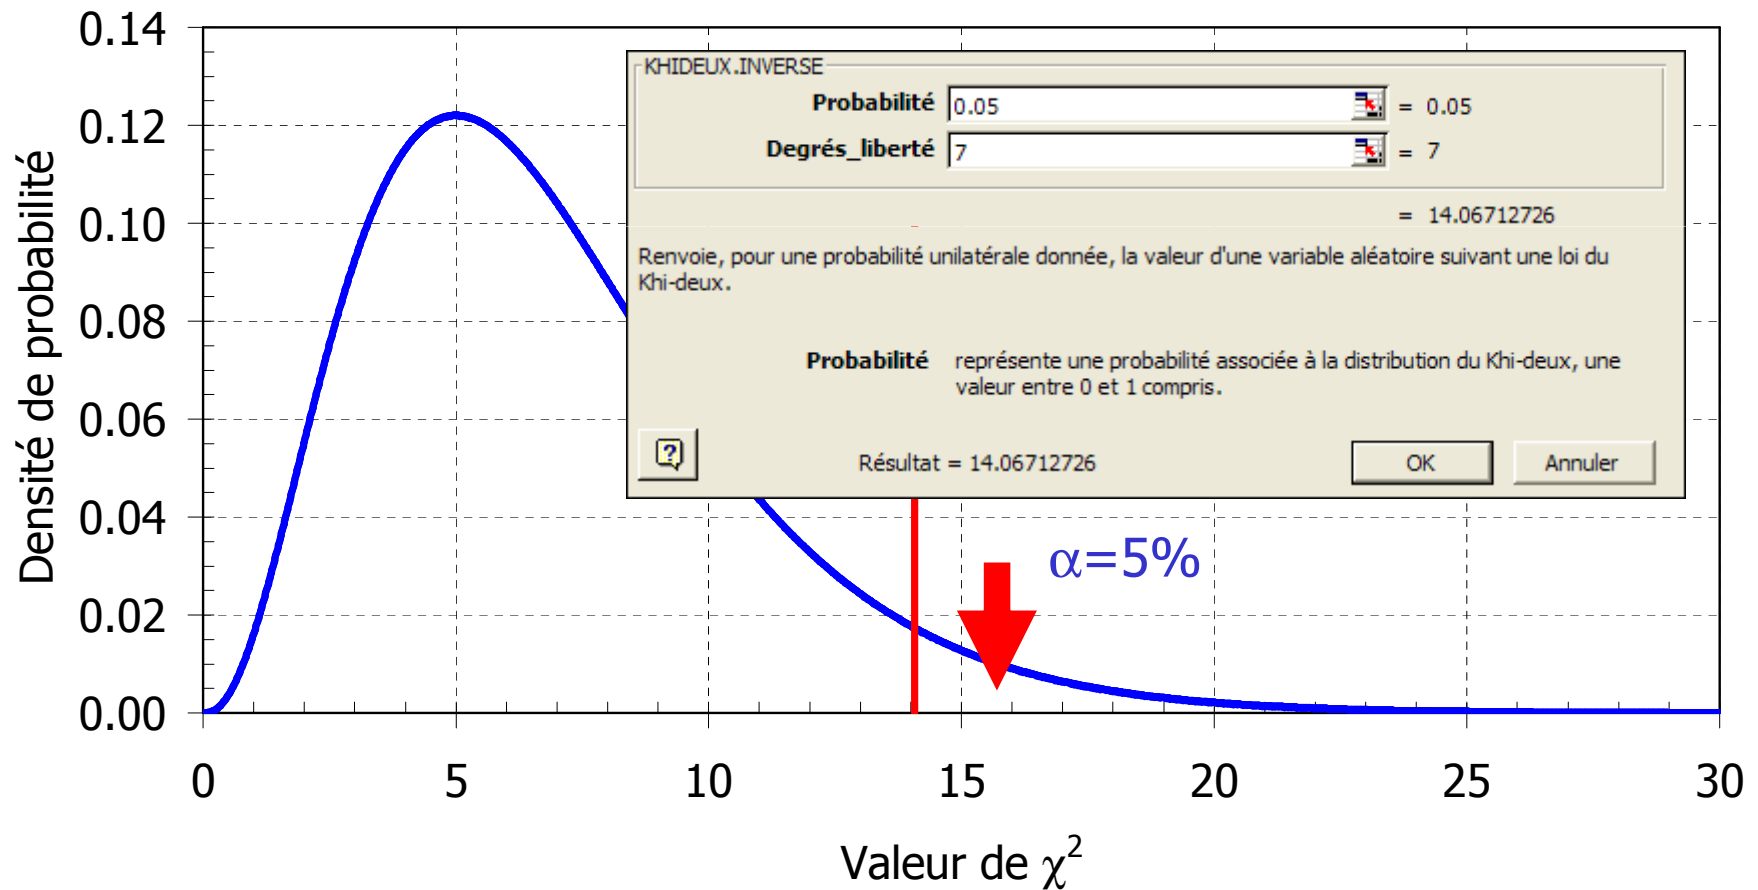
0.14
0.12
0.10
0.08
0.06
0.04
0.02
0.00

Densité de probabilité

KHIDEUX.INVERSE

Probabilité 0.05 = 0.05

Degrés_liberté 7 = 7

= 14.06712726

Renvoie, pour une probabilité unilatérale donnée, la valeur d'une variable aléatoire suivant une loi du Khi-deux.

Probabilité représente une probabilité associée à la distribution du Khi-deux, une valeur entre 0 et 1 compris.

Résultat = 14.06712726

OK

Annuler

$\alpha$=5%

0
5
10
15
20
25
30

Valeur de $\chi^2$